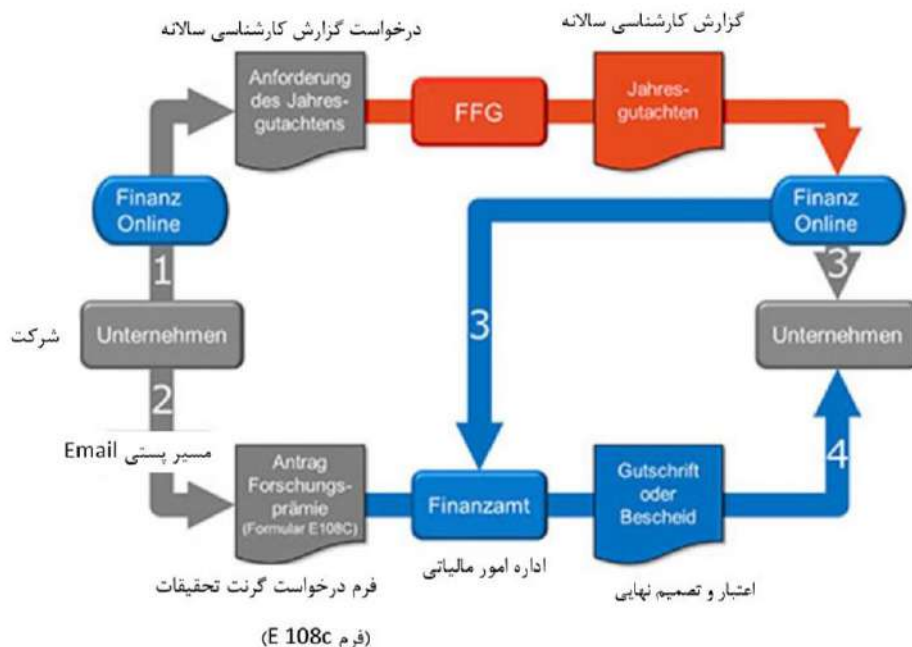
درخواست گزارش کارشناسی سالانه

گزارش کارشناسی سالانه

Anforderung des Jahresgutachtens

FFG

Jahresgutachten

Finanz Online

Finanz Online

1

3

3

شرکت

Unternehmen

Unternehmen

2

مسیر پستی Email

4

Antrag Forschungsprämie (Formular E108C)

Finanzamt

Gutschrift oder Bescheid

فرم درخواست گرنت تحقیقات

اداره امور مالیاتی

اعتبار و تصمیم نهایی

(فرم E 108c)